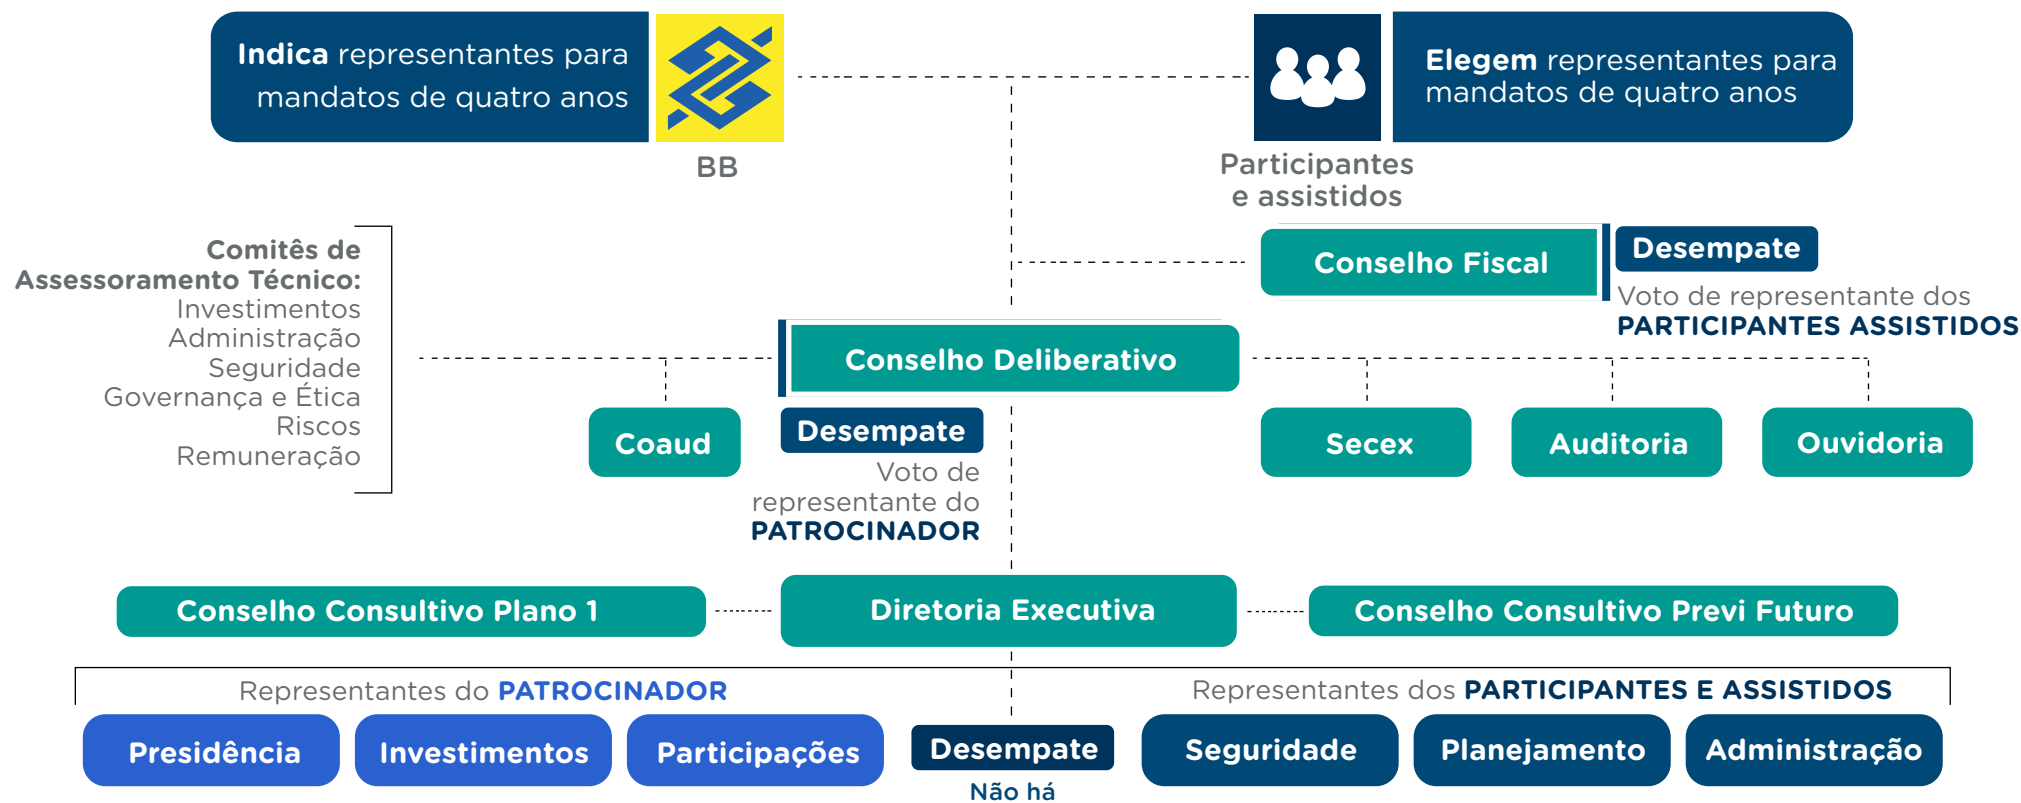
**Indica** representantes para mandatos de quatro anos

BB

**Elegem** representantes para mandatos de quatro anos

Participantes e assistidos

**Comitês de Assessoramento Técnico:**
Investimentos
Administração
Seguridade
Governança e Ética
Riscos
Remuneração

Conselho Fiscal

Desempate

Voto de representante dos **PARTICIPANTES ASSISTIDOS**

Conselho Deliberativo

Coaud

Desempate

Voto de representante do **PATROCINADOR**

Secex

Auditoria

Ouvidoria

Conselho Consultivo Plano 1

Diretoria Executiva

Conselho Consultivo Previ Futuro

Representantes do **PATROCINADOR**

Representantes dos **PARTICIPANTES E ASSISTIDOS**

Presidência

Investimentos

Participações

Desempate

Não há

Seguridade

Planejamento

Administração